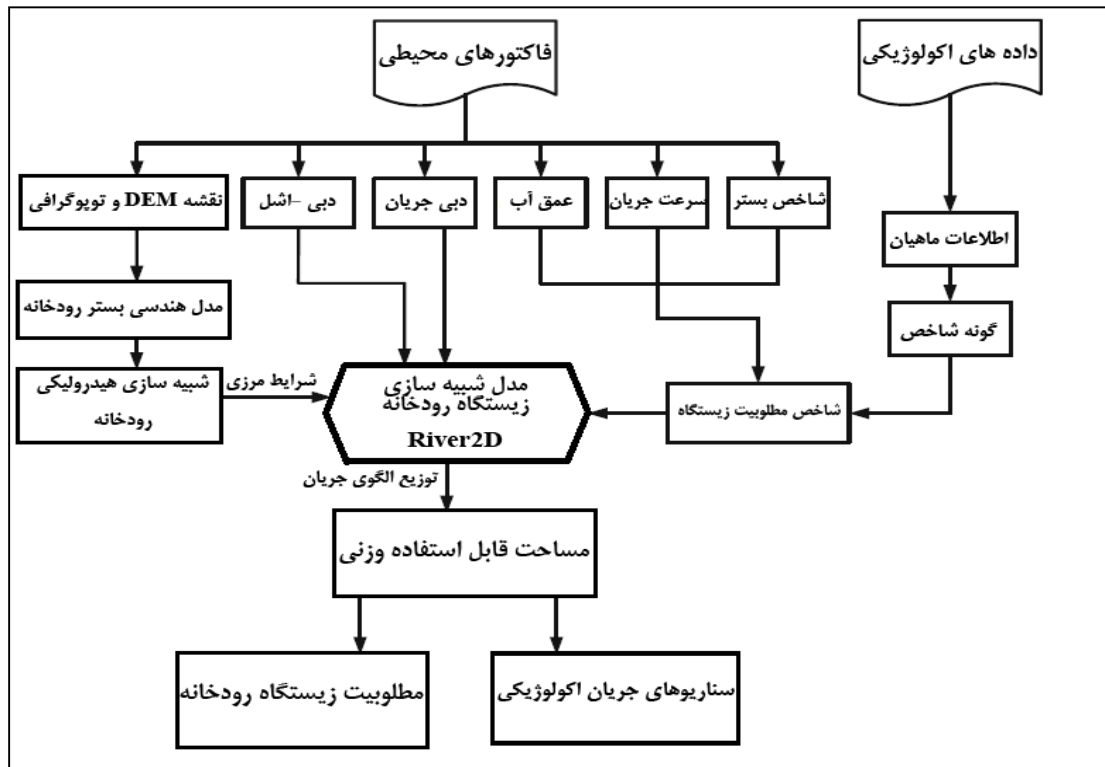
فاکتورهای محیطی

داده های اکولوژیکی

نقشه DEM و توپوگرافی

دبی -اشل

دبی جریان

عمق آب

سرعت جریان

شاخص بستر

اطلاعات ماهیان

مدل هندسی بستر رودخانه

گونه شاخص

شبیه سازی هیدرولیکی رودخانه

شرایط مرزی

مدل شبیه سازی زیستگاه رودخانه River2D

شاخص مطلوبیت زیستگاه

توزیع الگوی جریان

مساحت قابل استفاده وزنی

مطلوبیت زیستگاه رودخانه

سناریوهای جریان اکولوژیکی